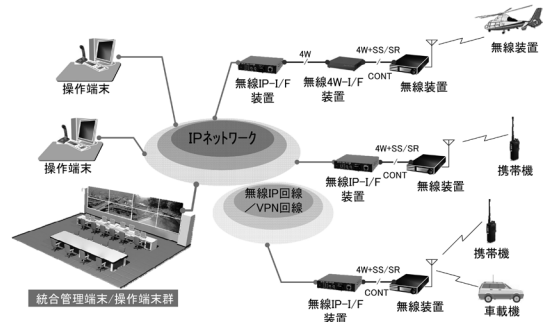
操作端末

操作端末

統合管理端末/操作端末群

IPネットワーク

無線IP回線/VPN回線

無線IP-I/F装置

4W

無線4W-I/F装置

4W+SS/SR

CONT

無線装置

無線装置

4W+SS/SR

CONT

無線IP-I/F装置

無線装置

携帯機

携帯機

4W+SS/SR

CONT

無線IP-I/F装置

無線装置

車載機